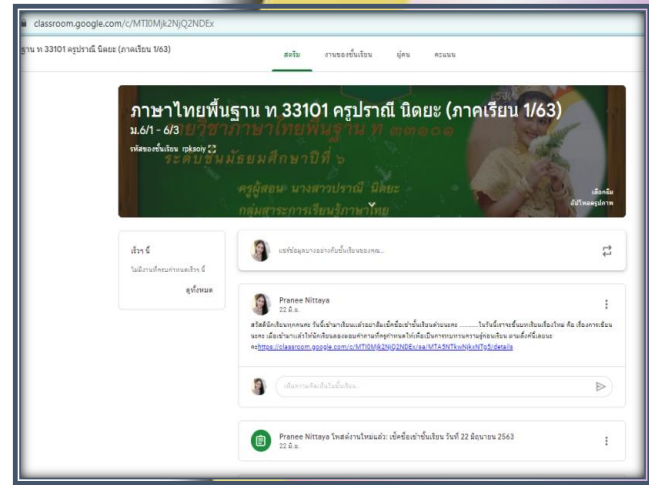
classroom.google.com/c/MTI0Mjk2NjQ2NDEx

ฐาน ท 33101 ครูปราณี นิดยะ (ภาคเรียน 1/63)

สตรีม งานของชั้นเรียน บุคคล คะแนน

ภาษาไทยพื้นฐาน ท 33101 ครูปราณี นิดยะ (ภาคเรียน 1/63)

ม.6/1 - 6/3

รหัสของชั้นเรียน rpksoiy

รายวิชาภาษาไทยพื้นฐาน ท ๓๓๑๐๑

ระดับชั้นมัธยมศึกษาปีที่ ๖

ครูผู้สอน นางสาวปราณี นิดยะ

กลุ่มสาระการเรียนรู้ภาษาไทย

เลือกธีม

อัปโหลดรูปภาพ

เร็วๆ นี้

ไม่มีงานที่ครบกำหนดเร็วๆ นี้

ดูทั้งหมด

แชร์ข้อมูลบางอย่างกับชั้นเรียนของคุณ...

Pranee Nittaya

22 มิ.ย.

สวัสดีนักเรียนทุกคนคะ วันนี้เข้ามาเรียนแล้วอย่าลืมเช็คชื่อเข้าชั้นเรียนด้วยนะคะ ..........ในวันนี้เราจะเริ่มบทเรียนเรื่องใหม่ คือ เรื่อง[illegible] นะคะ เมื่อเข้ามาแล้วให้นักเรียนลองตอบคำถามที่ครูกำหนดให้เพื่อเป็นการทบทวนความรู้ก่อนเรียน ตามลิงค์นี้เลยนะคะhttps://classroom.google.com/c/MTI0Mjk2NjQ2NDEx/sa/MTA5NTkwNjkxNTg5/details

เพิ่มความคิดเห็นในชั้นเรียน...

Pranee Nittaya โพสต์งานใหม่แล้ว: เช็คชื่อเข้าชั้นเรียน วันที่ 22 มิถุนายน 2563

22 มิ.ย.